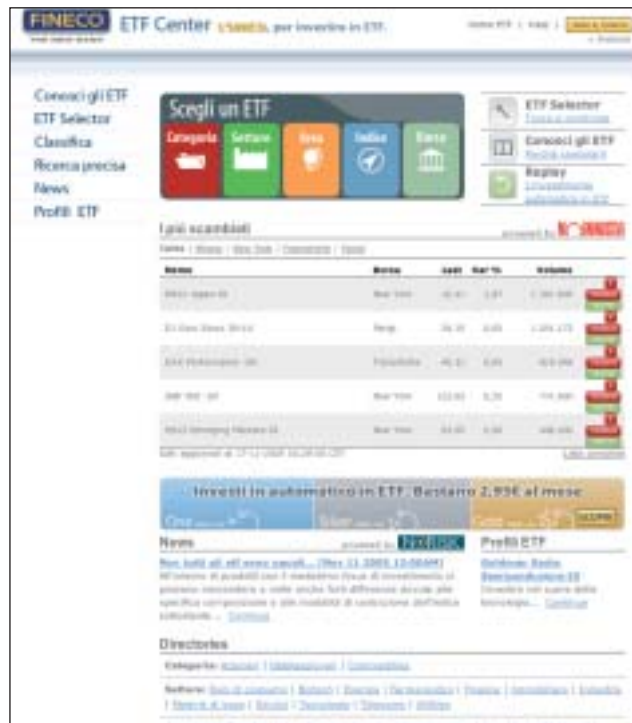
FINECO

ETF Center L'ABECEDARIO per investire in ETF

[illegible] | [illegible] | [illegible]

Conosci gli ETF
ETF Selector
Classifica
Ricerca precisa
News
Profili ETF

Scegli un ETF

Categoria | Settore | Area | Indice | Borse

ETF Selector
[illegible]

Conosci gli ETF
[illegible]

Replay
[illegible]

I più scambiati

powered by MORNINGSTAR

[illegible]

| Nome | Borsa | Last | Var % | Volume |
|---|---|---|---|---|
| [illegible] | New York | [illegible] | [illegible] | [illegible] |
| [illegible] | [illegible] | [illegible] | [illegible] | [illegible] |
| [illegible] | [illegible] | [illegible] | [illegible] | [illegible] |
| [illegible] | New York | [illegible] | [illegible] | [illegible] |
| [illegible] | New York | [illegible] | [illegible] | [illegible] |

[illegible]

Investi in automatico in ETF. Bastano 2,95€ al mese

News

powered by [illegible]

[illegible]

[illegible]

Profili ETF

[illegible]

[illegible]

Directories

Categorie: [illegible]

Settore: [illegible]